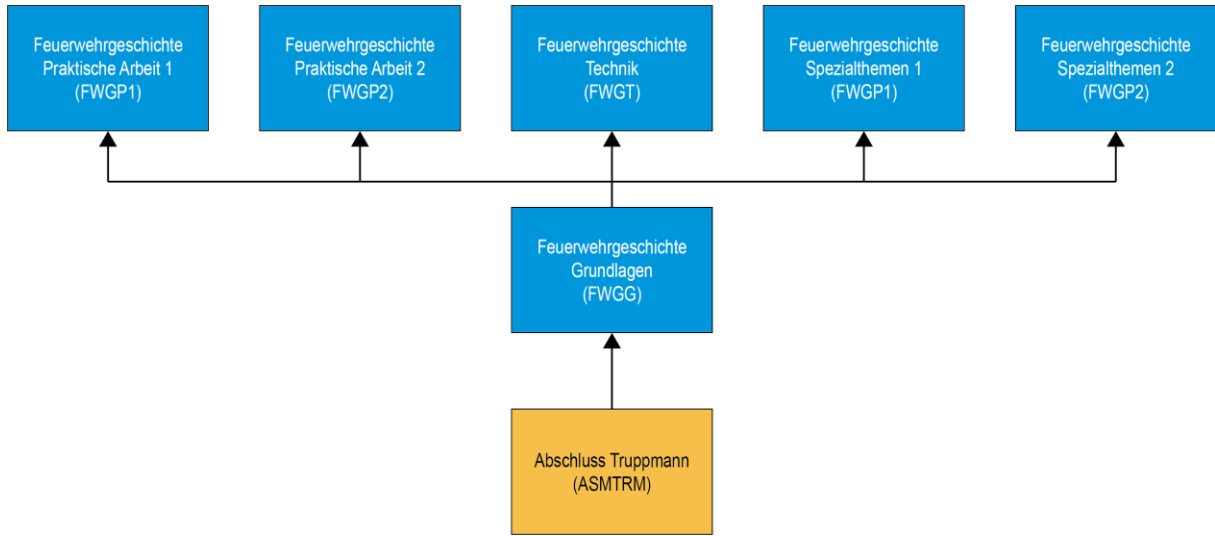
Feuerwehrgeschichte
Praktische Arbeit 1
(FWGP1)

Feuerwehrgeschichte
Praktische Arbeit 2
(FWGP2)

Feuerwehrgeschichte
Technik
(FWGT)

Feuerwehrgeschichte
Spezialthemen 1
(FWGP1)

Feuerwehrgeschichte
Spezialthemen 2
(FWGP2)

Feuerwehrgeschichte
Grundlagen
(FWGG)

Abschluss Truppmann
(ASMTRM)